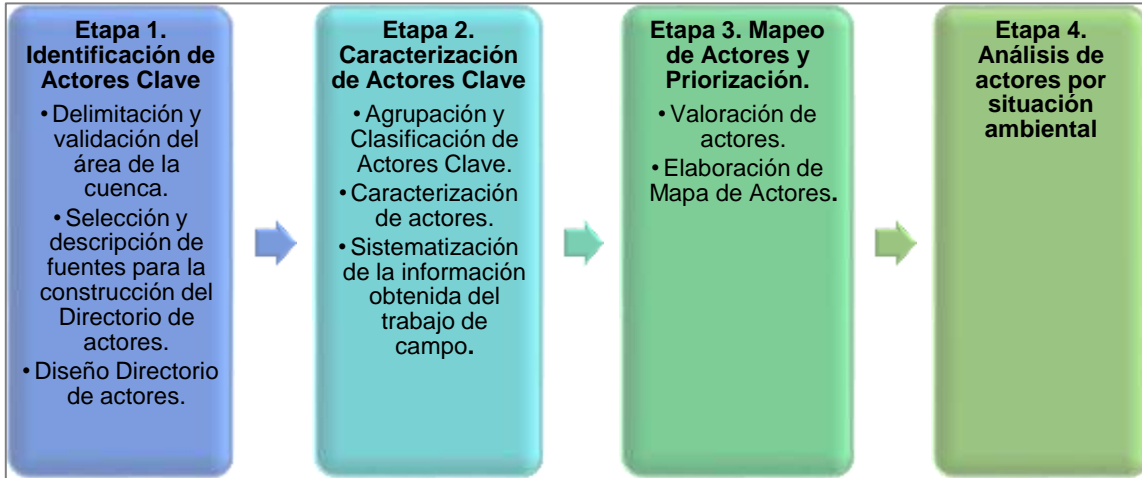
**Etapa 1. Identificación de Actores Clave**

- Delimitación y validación del área de la cuenca.
- Selección y descripción de fuentes para la construcción del Directorio de actores.
- Diseño Directorio de actores.

**Etapa 2. Caracterización de Actores Clave**

- Agrupación y Clasificación de Actores Clave.
- Caracterización de actores.
- Sistematización de la información obtenida del trabajo de campo.

**Etapa 3. Mapeo de Actores y Priorización.**

- Valoración de actores.
- Elaboración de Mapa de Actores.

**Etapa 4. Análisis de actores por situación ambiental**